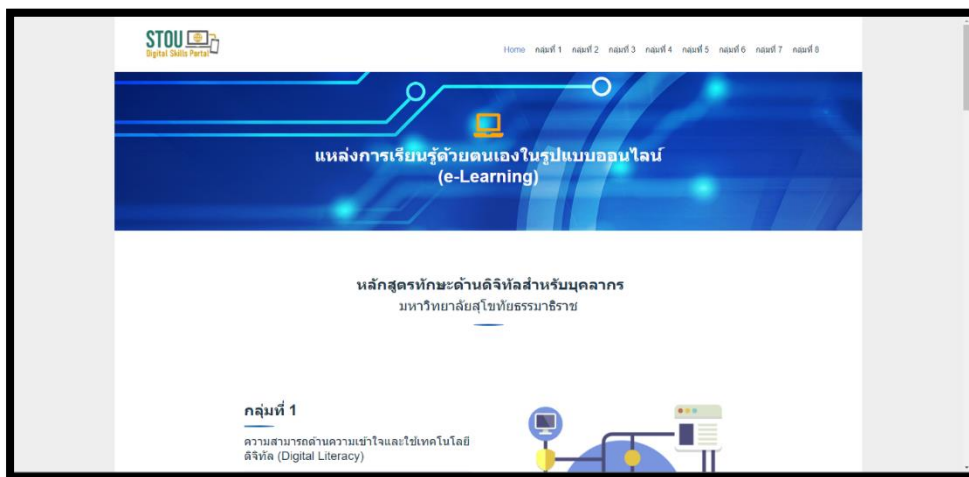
STOU
Digital Skills Portal

Home กลุ่มที่ 1 กลุ่มที่ 2 กลุ่มที่ 3 กลุ่มที่ 4 กลุ่มที่ 5 กลุ่มที่ 6 กลุ่มที่ 7 กลุ่มที่ 8

แหล่งการเรียนรู้ด้วยตนเองในรูปแบบออนไลน์
(e-Learning)

หลักสูตรทักษะด้านดิจิทัลสำหรับบุคลากร
มหาวิทยาลัยสุโขทัยธรรมาธิราช

กลุ่มที่ 1

ความสามารถด้านความเข้าใจและใช้เทคโนโลยีดิจิทัล (Digital Literacy)